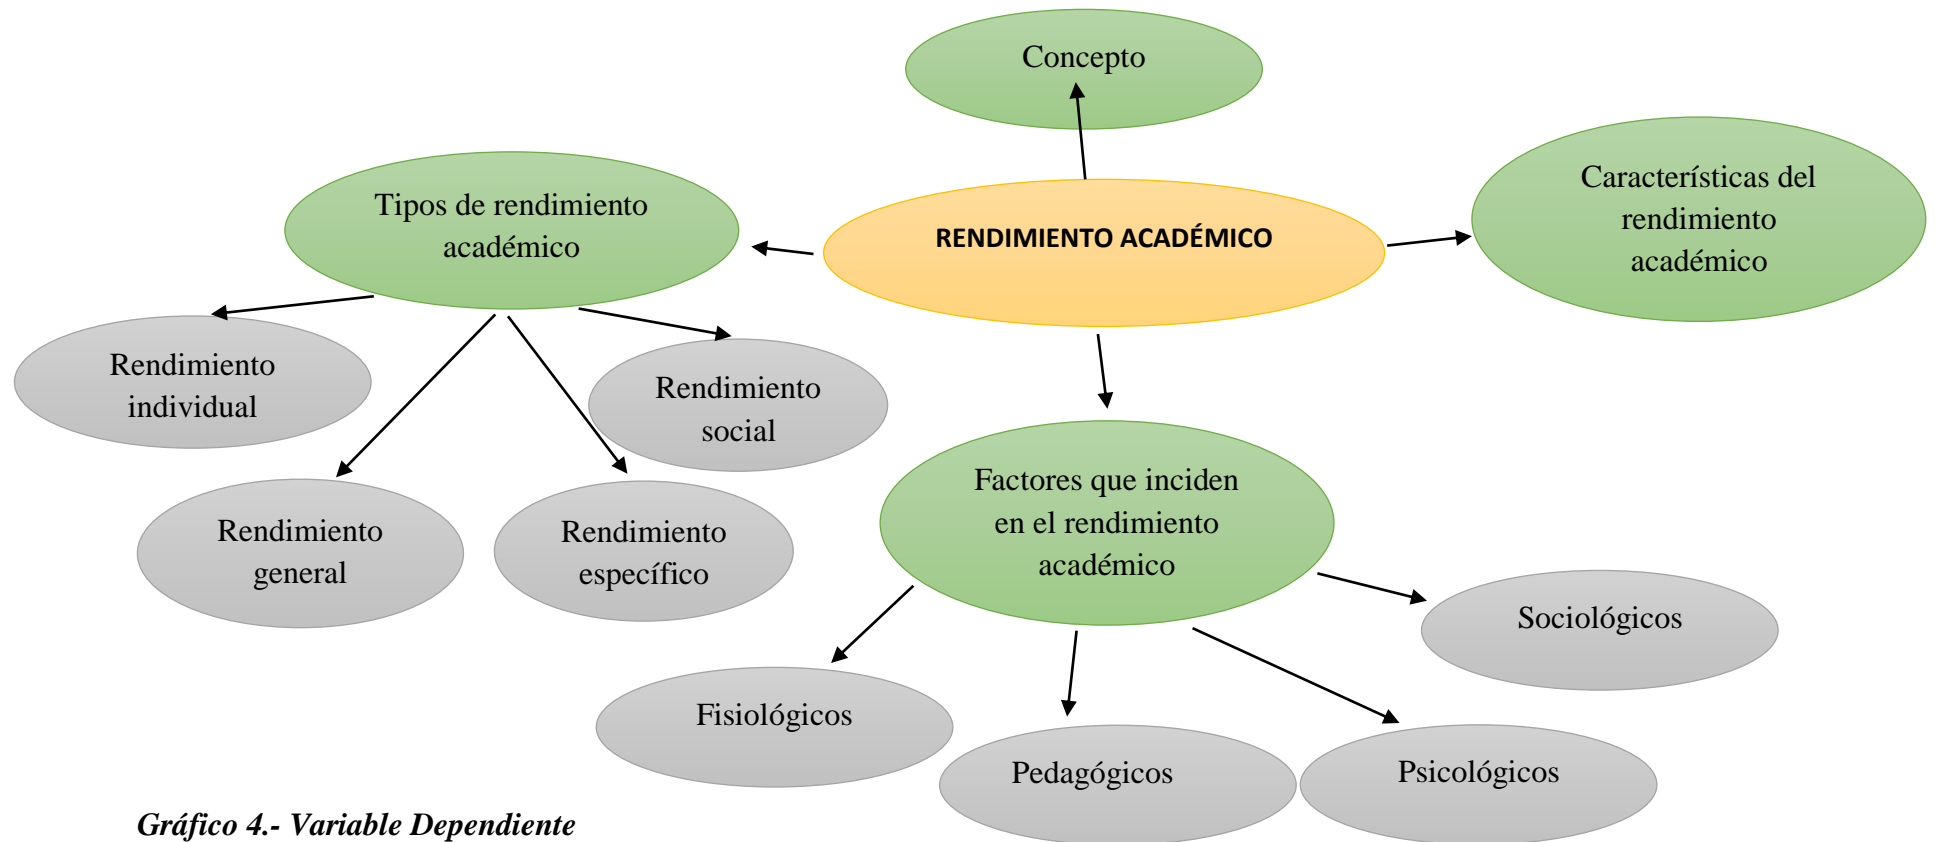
Concepto

Tipos de rendimiento académico

RENDIMIENTO ACADÉMICO

Características del rendimiento académico

Rendimiento individual

Rendimiento social

Rendimiento general

Rendimiento específico

Factores que inciden en el rendimiento académico

Sociológicos

Fisiológicos

Pedagógicos

Psicológicos

Gráfico 4.- Variable Dependiente